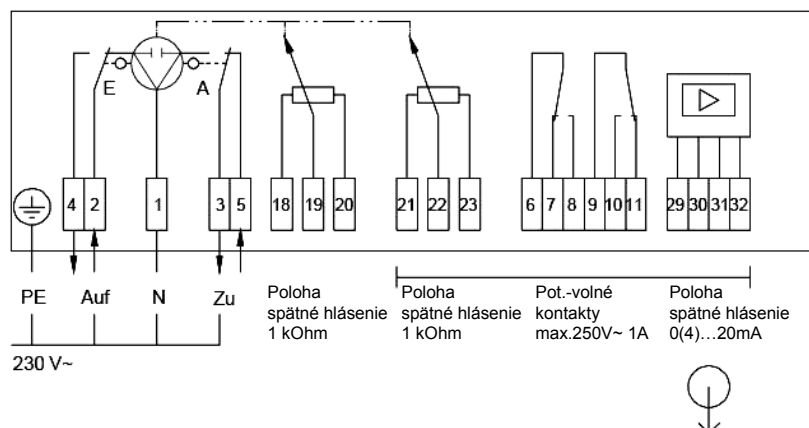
E
A
4 2 1 3 5 18 19 20 21 22 23 6 7 8 9 10 11 29 30 31 32

PE
Auf
N
Zu

230 V~

Poloha spätné hlásenie 1 kOhm

Poloha spätné hlásenie 1 kOhm

Pot.-volné kontakty max.250V~ 1A

Poloha spätné hlásenie 0(4)…20mA